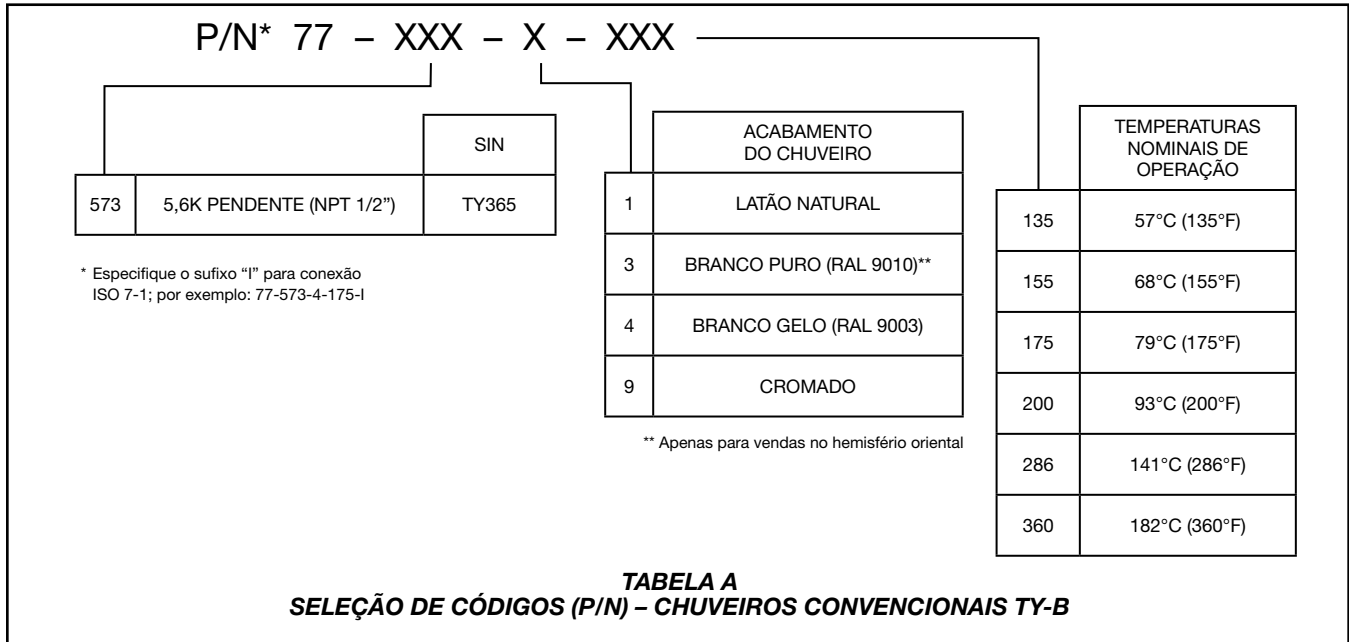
P/N* 77 – XXX – X – XXX

| | | SIN |
|---|---|---|
| 573 | 5,6K PENDENTE (NPT 1/2") | TY365 |

* Especifique o sufixo "I" para conexão ISO 7-1; por exemplo: 77-573-4-175-I

| | ACABAMENTO DO CHUVEIRO |
|---|---|
| 1 | LATÃO NATURAL |
| 3 | BRANCO PURO (RAL 9010)** |
| 4 | BRANCO GELO (RAL 9003) |
| 9 | CROMADO |

** Apenas para vendas no hemisfério oriental

| | TEMPERATURAS NOMINAIS DE OPERAÇÃO |
|---|---|
| 135 | 57°C (135°F) |
| 155 | 68°C (155°F) |
| 175 | 79°C (175°F) |
| 200 | 93°C (200°F) |
| 286 | 141°C (286°F) |
| 360 | 182°C (360°F) |

TABELA A
SELEÇÃO DE CÓDIGOS (P/N) – CHUVEIROS CONVENCIONAIS TY-B